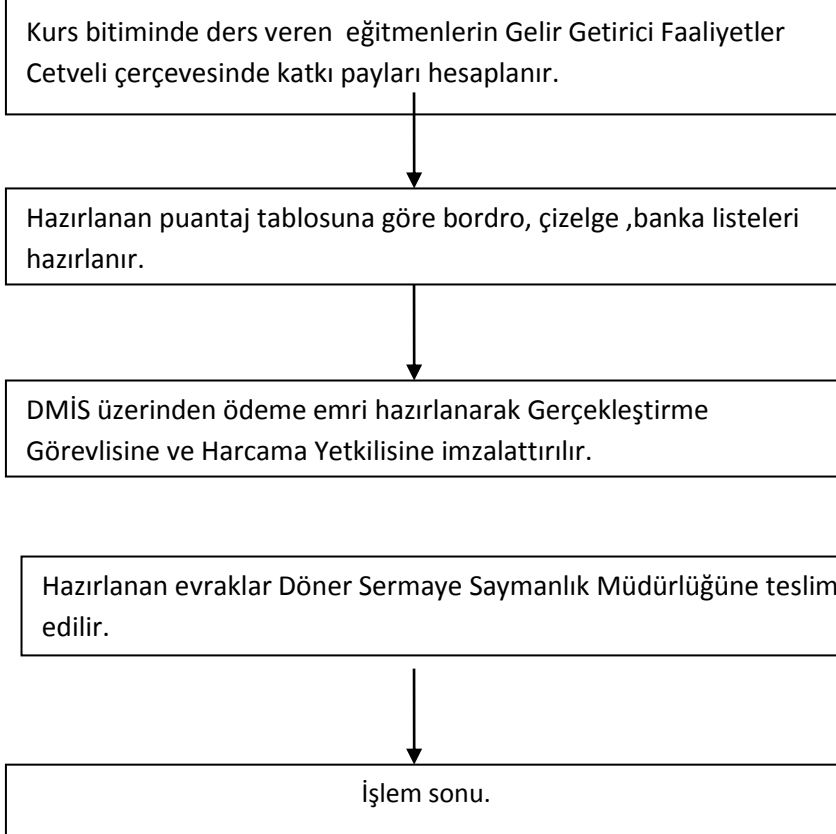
Kurs bitiminde ders veren eğitmenlerin Gelir Getirici Faaliyetler Cetveli çerçevesinde katkı payları hesaplanır.

Hazırlanan puantaj tablosuna göre bordro, çizelge ,banka listeleri hazırlanır.

DMİS üzerinden ödeme emri hazırlanarak Gerçekleştirme Görevlisine ve Harcama Yetkilisine imzalattırılır.

Hazırlanan evraklar Döner Sermaye Saymanlık Müdürlüğüne teslim edilir.

İşlem sonu.